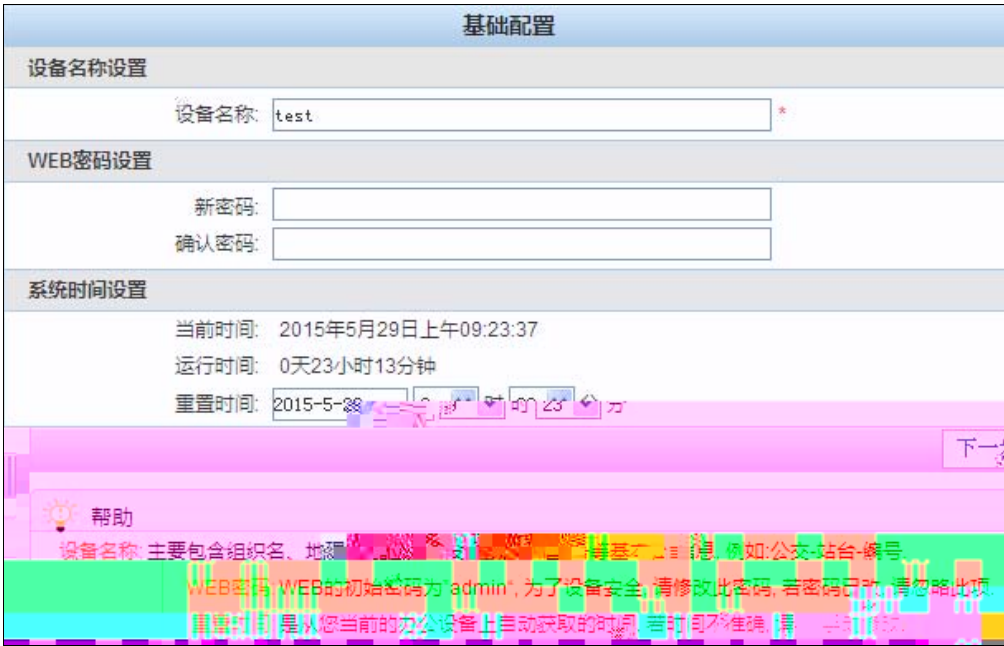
基础配置

设备名称设置

设备名称: test *

WEB密码设置

新密码:

确认密码:

系统时间设置

当前时间: 2015年5月29日上午09:23:37

运行时间: 0天23小时13分钟

重置时间: 2015-5-28 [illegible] 时 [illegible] 23 分

下一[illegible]

帮助

设备名称: 主要包含组织名、地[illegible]基本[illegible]信息, 例如:公交-站台-编号.

WEB密码: WEB的初始密码为"admin", 为了设备安全, 请修改此密码, 若密码已改, 请忽略此项.

重置时间: 是从您当前的办公设备上自动获取的时间, 若时间不准确, 请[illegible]